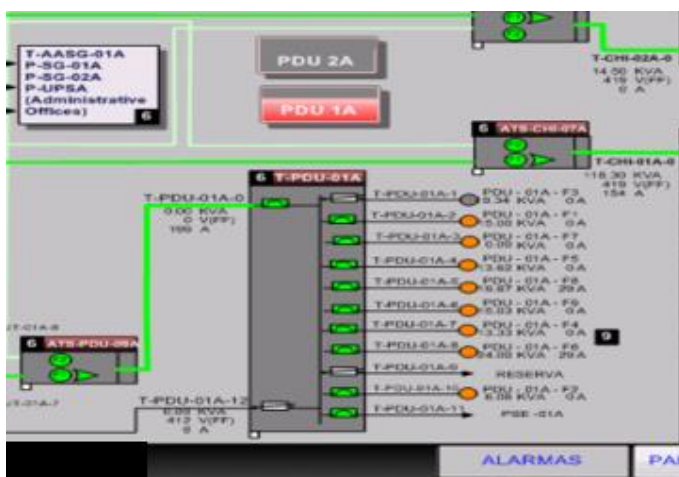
T-AASG-01A
P-SG-01A
P-SG-02A
P-UPSA
(Administrative Offices)
6

PDU 2A
PDU 1A

T-CHI-02A-0
14.50 KVA
419 V(FF)
0 A

6 ATS-CHI-07A
T-CHI-01A-0
118.30 KVA
419 V(FF)
154 A

6 T-PDU-01A
T-PDU-01A-0
0.00 KVA
0 V(FF)
100 A

T-PDU-01A-1 PDU - 01A - F3 9.34 KVA 0A
T-PDU-01A-2 PDU - 01A - F1 5.00 KVA 0A
T-PDU-01A-3 PDU - 01A - F7 0.00 KVA 0A
T-PDU-01A-4 PDU - 01A - F5 13.62 KVA 0A
T-PDU-01A-5 PDU - 01A - F8 6.67 KVA 29A
T-PDU-01A-6 PDU - 01A - F9 5.03 KVA 0A
T-PDU-01A-7 PDU - 01A - F4 3.33 KVA 0A
T-PDU-01A-8 PDU - 01A - F6 24.00 KVA 29A
T-PDU-01A-9 RESERVA
T-PDU-01A-10 PDU - 01A - F2 6.06 KVA 0A
T-PDU-01A-11 PSE -01A

9

T-01A-8
6 ATS-PDU-05A
T-01A-7

T-PDU-01A-12
0.00 KVA
412 V(FF)
0 A

ALARMAS
PA